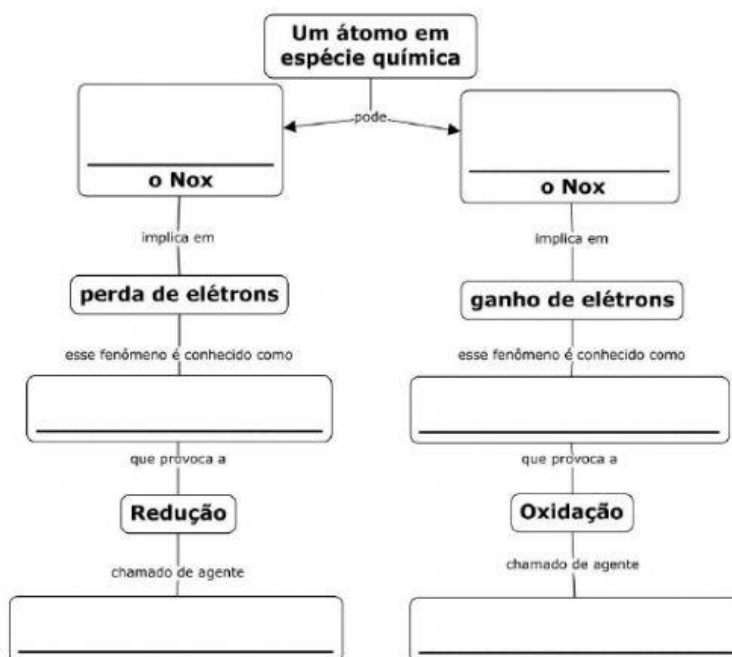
Um átomo em espécie química

pode

o Nox

o Nox

implica em

implica em

perda de elétrons

ganho de elétrons

esse fenômeno é conhecido como

esse fenômeno é conhecido como

que provoca a

que provoca a

Redução

Oxidação

chamado de agente

chamado de agente